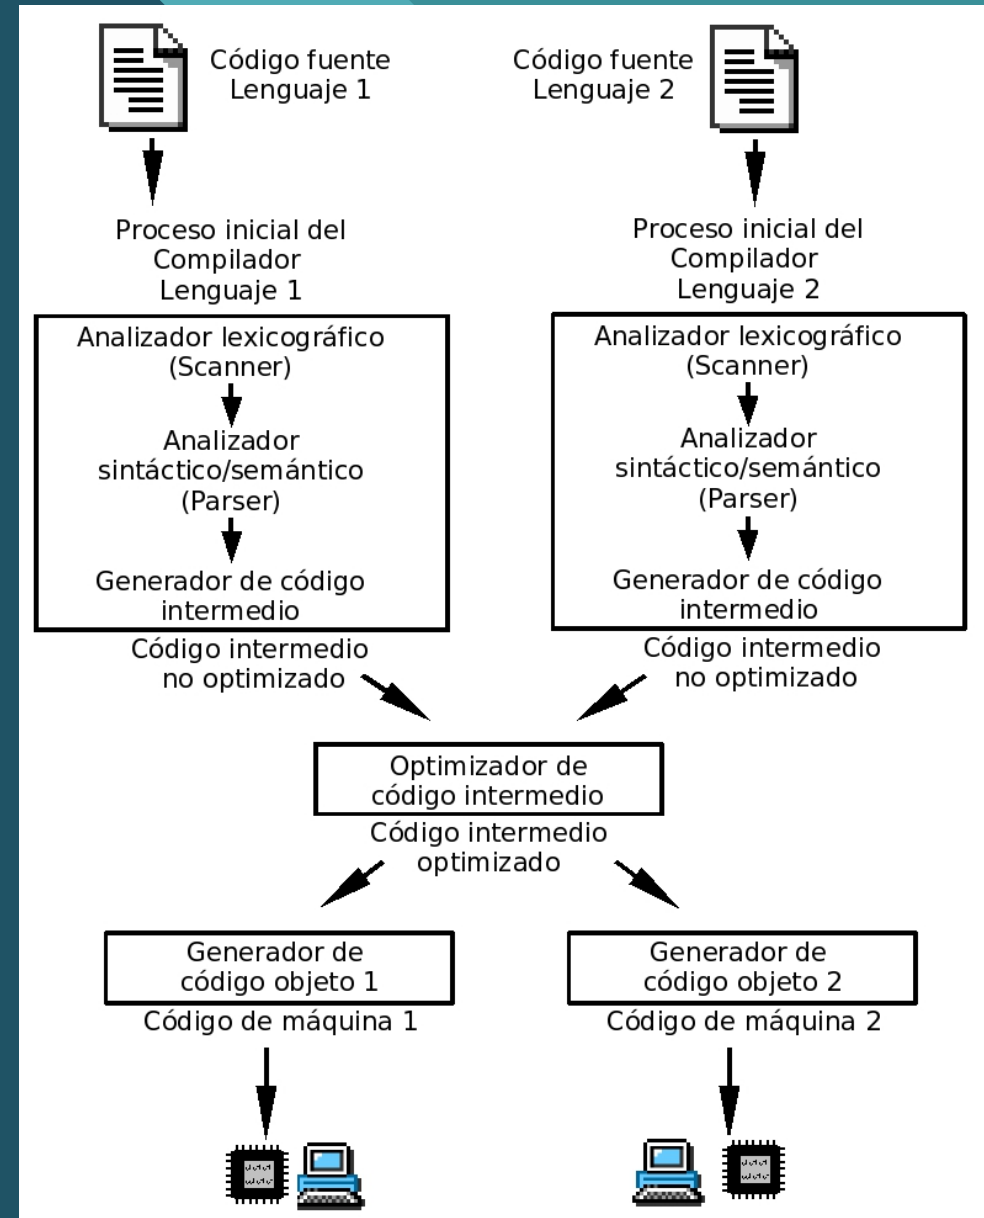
Código fuente
Lenguaje 1

Código fuente
Lenguaje 2

Proceso inicial del
Compilador
Lenguaje 1

Analizador lexicográfico
(Scanner)

Analizador
sintáctico/semántico
(Parser)

Generador de código
intermedio

Proceso inicial del
Compilador
Lenguaje 2

Analizador lexicográfico
(Scanner)

Analizador
sintáctico/semántico
(Parser)

Generador de código
intermedio

Código intermedio
no optimizado

Código intermedio
no optimizado

Optimizador de
código intermedio

Código intermedio
optimizado

Generador de
código objeto 1

Código de máquina 1

Generador de
código objeto 2

Código de máquina 2